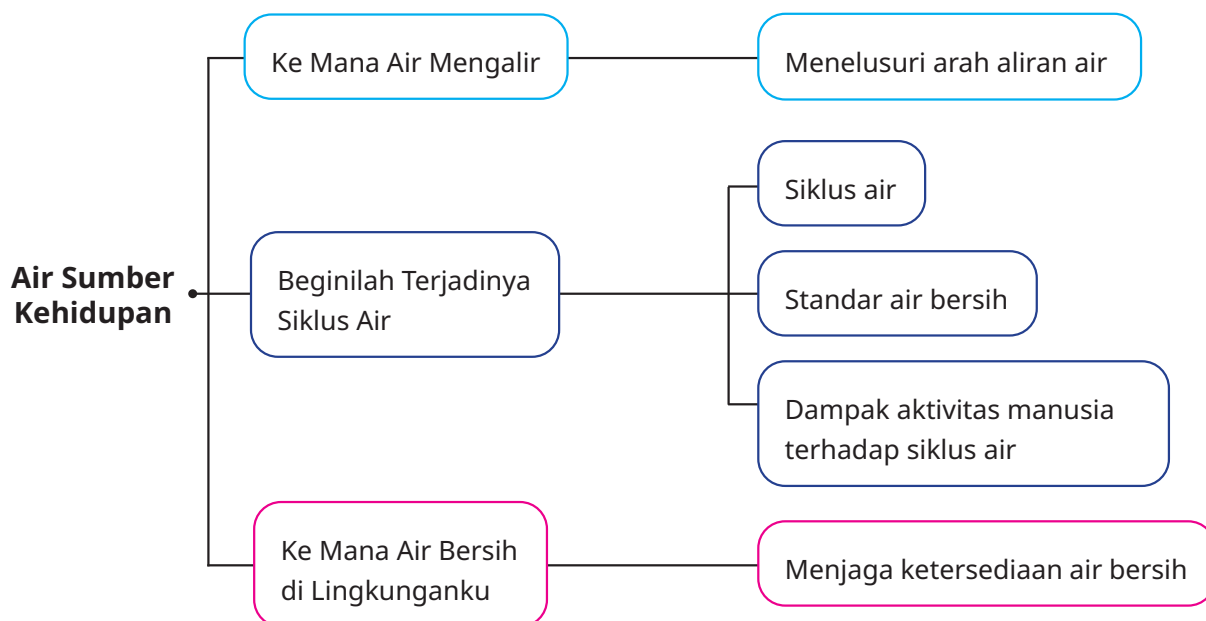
Air Sumber Kehidupan

Ke Mana Air Mengalir

Menelusuri arah aliran air

Beginilah Terjadinya Siklus Air

Siklus air

Standar air bersih

Dampak aktivitas manusia terhadap siklus air

Ke Mana Air Bersih di Lingkunganku

Menjaga ketersediaan air bersih